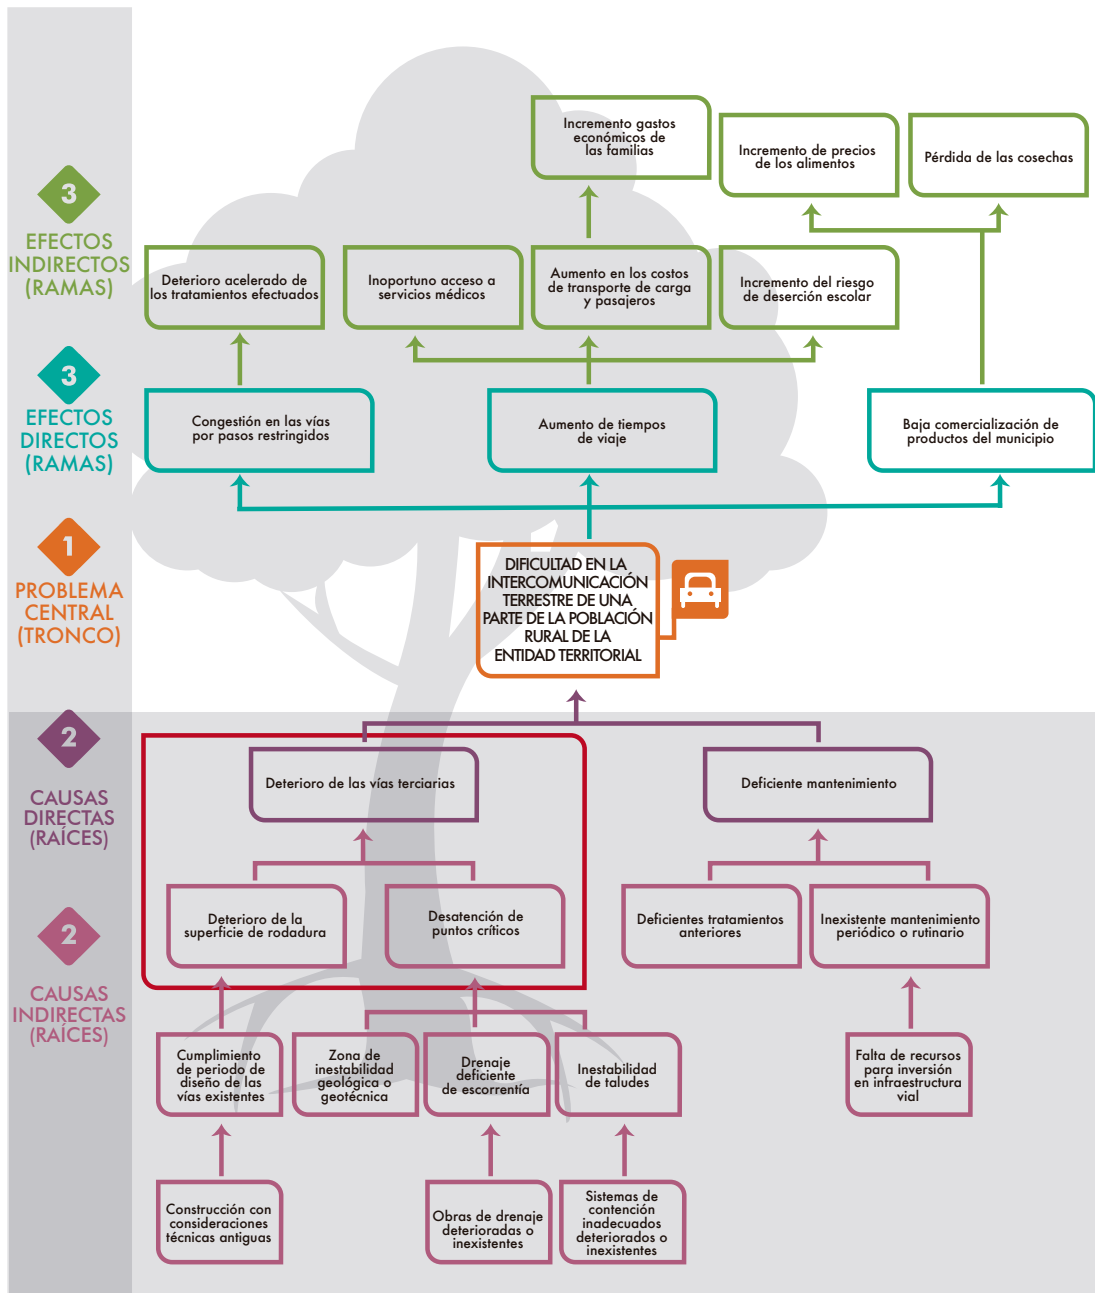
3
EFECTOS INDIRECTOS (RAMAS)

Incremento gastos económicos de las familias

Incremento de precios de los alimentos

Pérdida de las cosechas

Deterioro acelerado de los tratamientos efectuados

Inoportuno acceso a servicios médicos

Aumento en los costos de transporte de carga y pasajeros

Incremento del riesgo de deserción escolar

3
EFECTOS DIRECTOS (RAMAS)

Congestión en las vías por pasos restringidos

Aumento de tiempos de viaje

Baja comercialización de productos del municipio

1
PROBLEMA CENTRAL (TRONCO)

DIFICULTAD EN LA INTERCOMUNICACIÓN TERRESTRE DE UNA PARTE DE LA POBLACIÓN RURAL DE LA ENTIDAD TERRITORIAL

2
CAUSAS DIRECTAS (RAÍCES)

Deterioro de las vías terciarias

Deficiente mantenimiento

2
CAUSAS INDIRECTAS (RAÍCES)

Deterioro de la superficie de rodadura

Desatención de puntos críticos

Deficientes tratamientos anteriores

Inexistente mantenimiento periódico o rutinario

Cumplimiento de periodo de diseño de las vías existentes

Zona de inestabilidad geológica o geotécnica

Drenaje deficiente de escorrentía

Inestabilidad de taludes

Falta de recursos para inversión en infraestructura vial

Construcción con consideraciones técnicas antiguas

Obras de drenaje deterioradas o inexistentes

Sistemas de contención inadecuados deteriorados o inexistentes